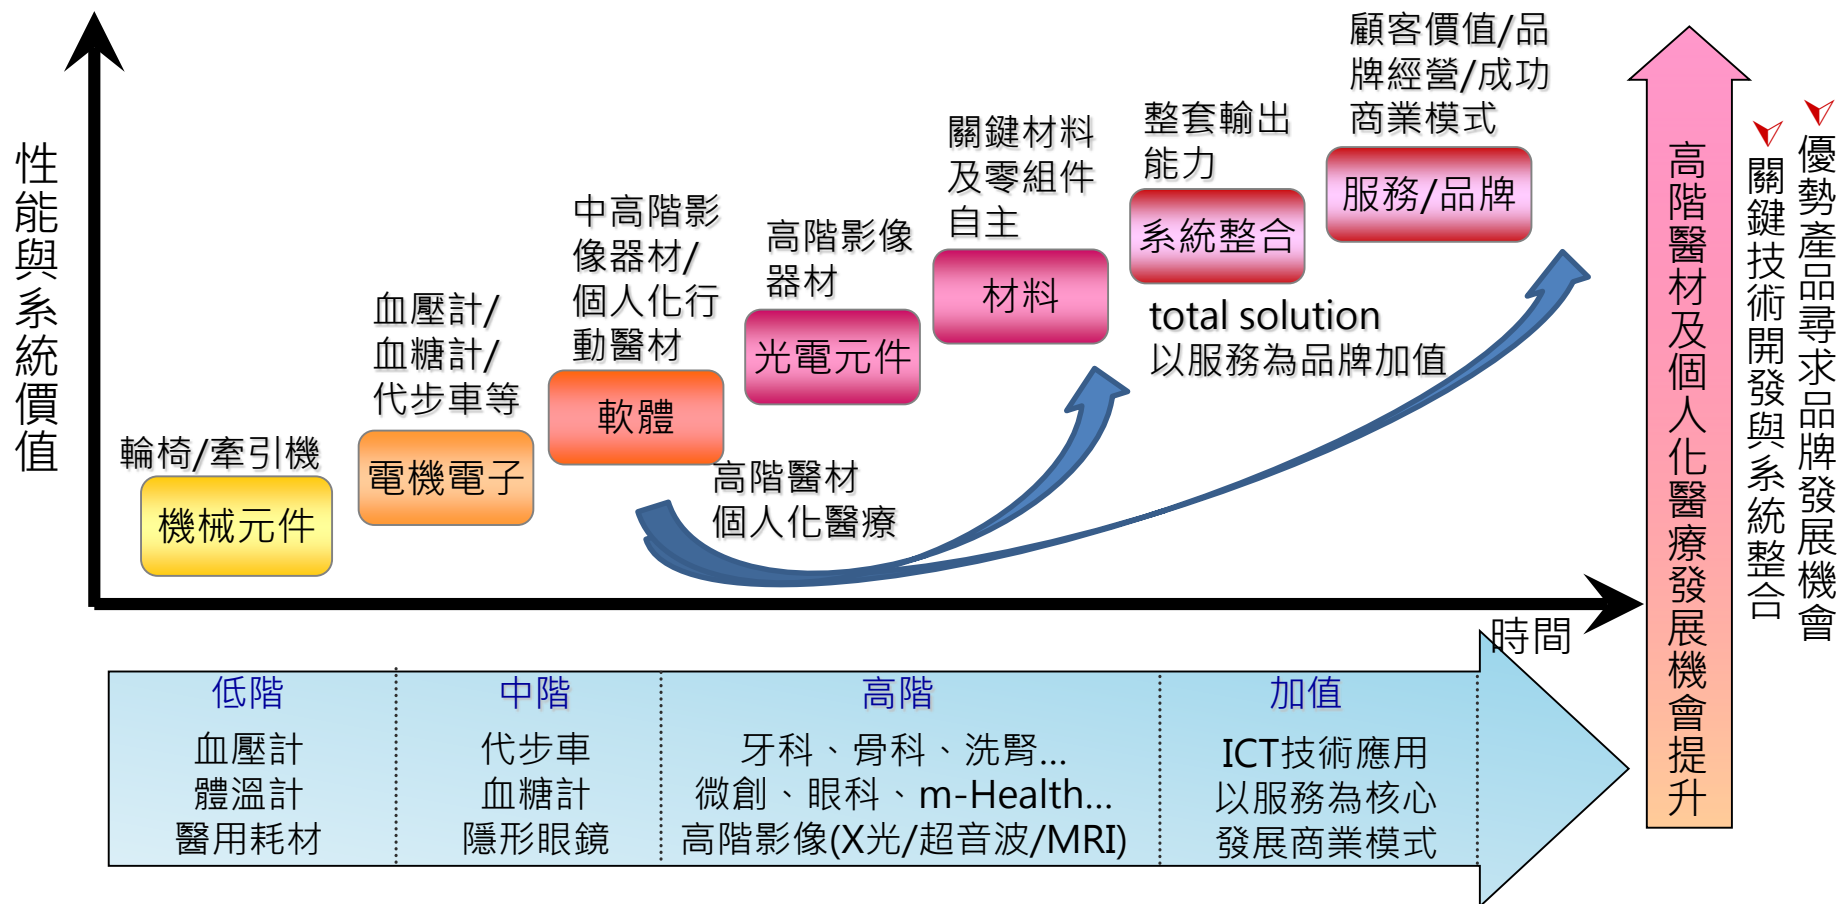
性能與系統價值

輪椅/牽引機
機械元件

血壓計/
血糖計/
代步車等
電機電子

中高階影像器材/個人化行動醫材
軟體

高階影像器材
光電元件

關鍵材料及零組件自主
材料

整套輸出能力
系統整合

顧客價值/品牌經營/成功商業模式
服務/品牌

高階醫材
個人化醫療

total solution
以服務為品牌加值

時間

高階醫材及個人化醫療發展機會提升

優勢產品尋求品牌發展機會

關鍵技術開發與系統整合

| 低階 | 中階 | 高階 | 加值 |
|---|---|---|---|
| 血壓計<br>體溫計<br>醫用耗材 | 代步車<br>血糖計<br>隱形眼鏡 | 牙科、骨科、洗腎...<br>微創、眼科、m-Health...<br>高階影像(X光/超音波/MRI) | ICT技術應用<br>以服務為核心<br>發展商業模式 |